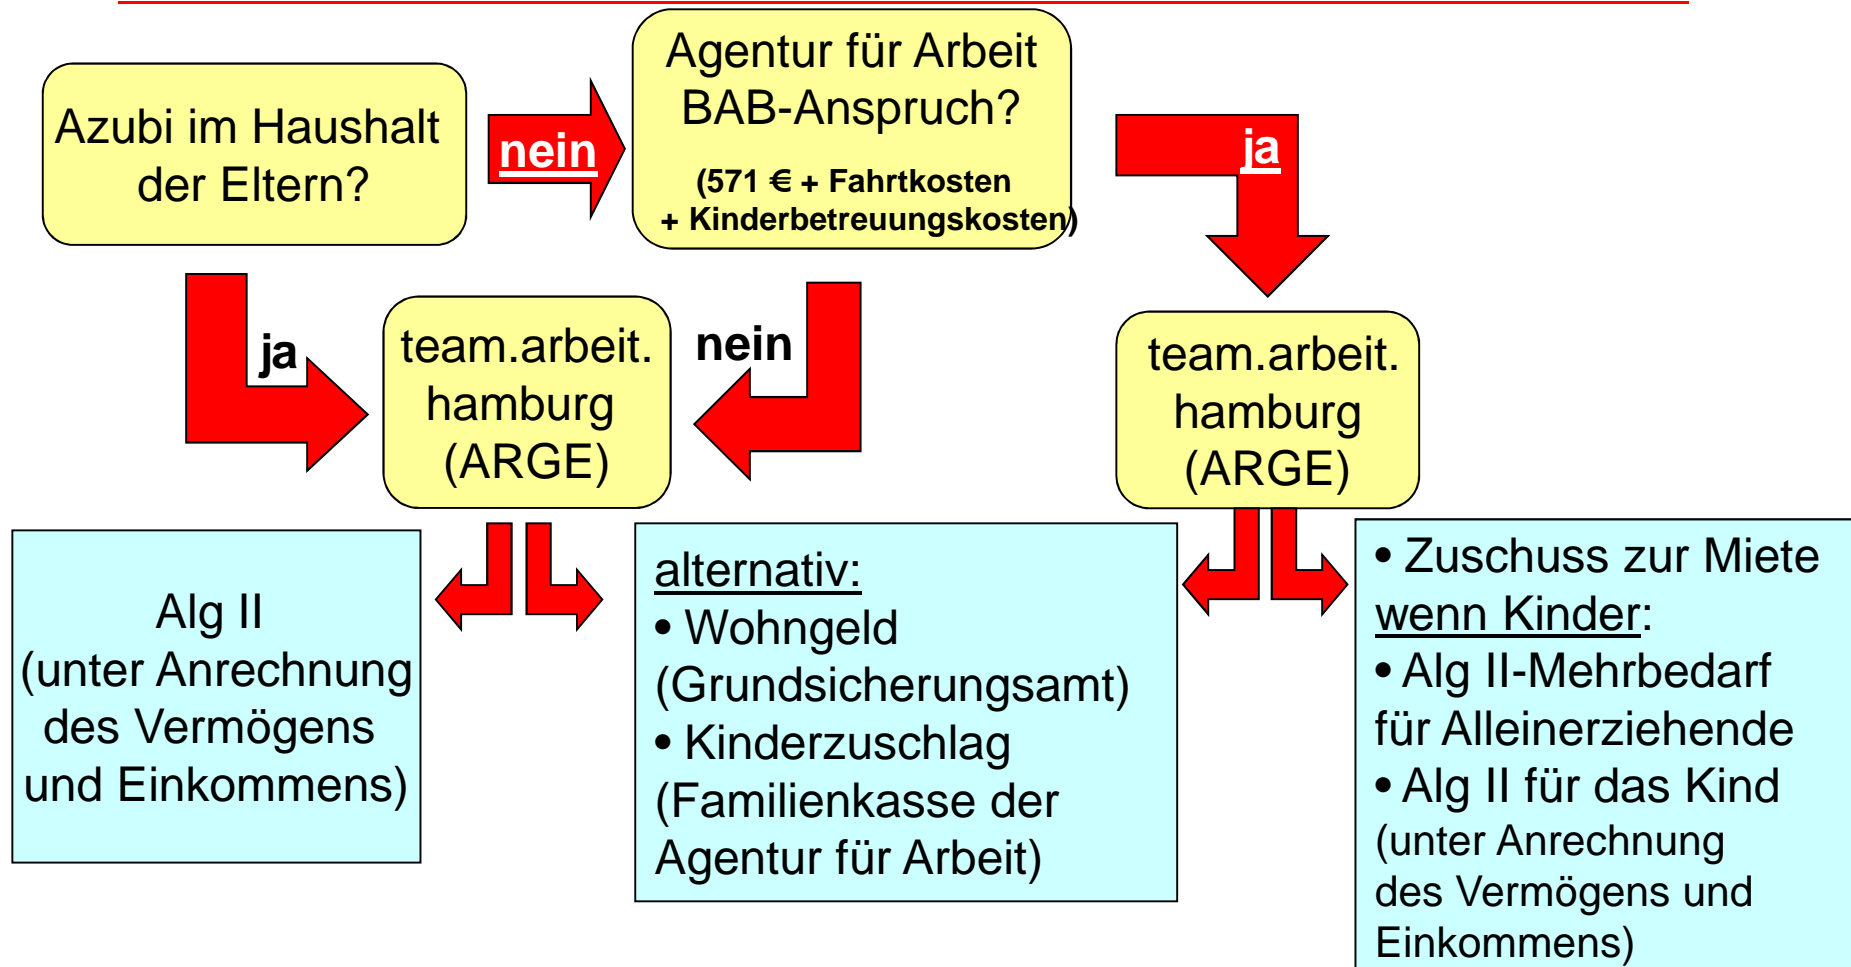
Azubi im Haushalt der Eltern?

nein

Agentur für Arbeit BAB-Anspruch?

(571 € + Fahrtkosten + Kinderbetreuungskosten)

ja

ja

team.arbeit. hamburg (ARGE)

nein

team.arbeit. hamburg (ARGE)

Alg II (unter Anrechnung des Vermögens und Einkommens)

alternativ:
• Wohngeld (Grundsicherungsamt)
• Kinderzuschlag (Familienkasse der Agentur für Arbeit)

• Zuschuss zur Miete
wenn Kinder:
• Alg II-Mehrbedarf für Alleinerziehende
• Alg II für das Kind (unter Anrechnung des Vermögens und Einkommens)